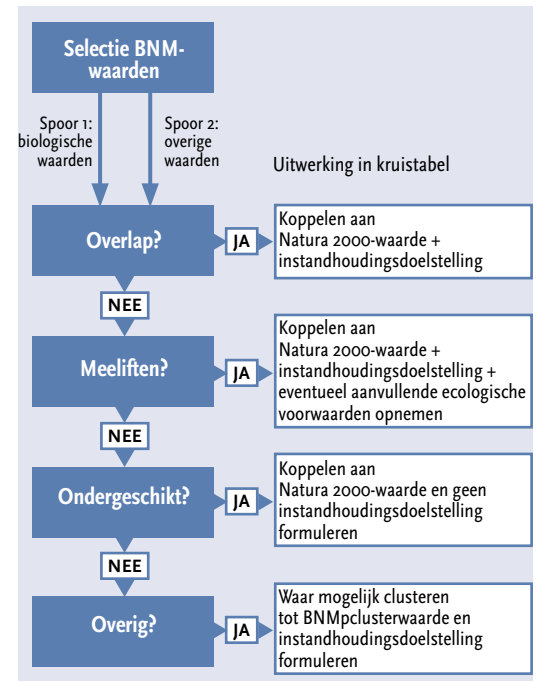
Selectie BNM-waarden

Spoor 1: biologische waarden

Spoor 2: overige waarden

Uitwerking in kruistabel

Overlap?

JA

Koppelen aan Natura 2000-waarde + instandhoudingsdoelstelling

NEE

Meeliften?

JA

Koppelen aan Natura 2000-waarde + instandhoudingsdoelstelling + eventueel aanvullende ecologische voorwaarden opnemen

NEE

Ondergeschikt?

JA

Koppelen aan Natura 2000-waarde en geen instandhoudingsdoelstelling formuleren

NEE

Overig?

JA

Waar mogelijk clusteren tot BNMpclusterwaarde en instandhoudingsdoelstelling formuleren